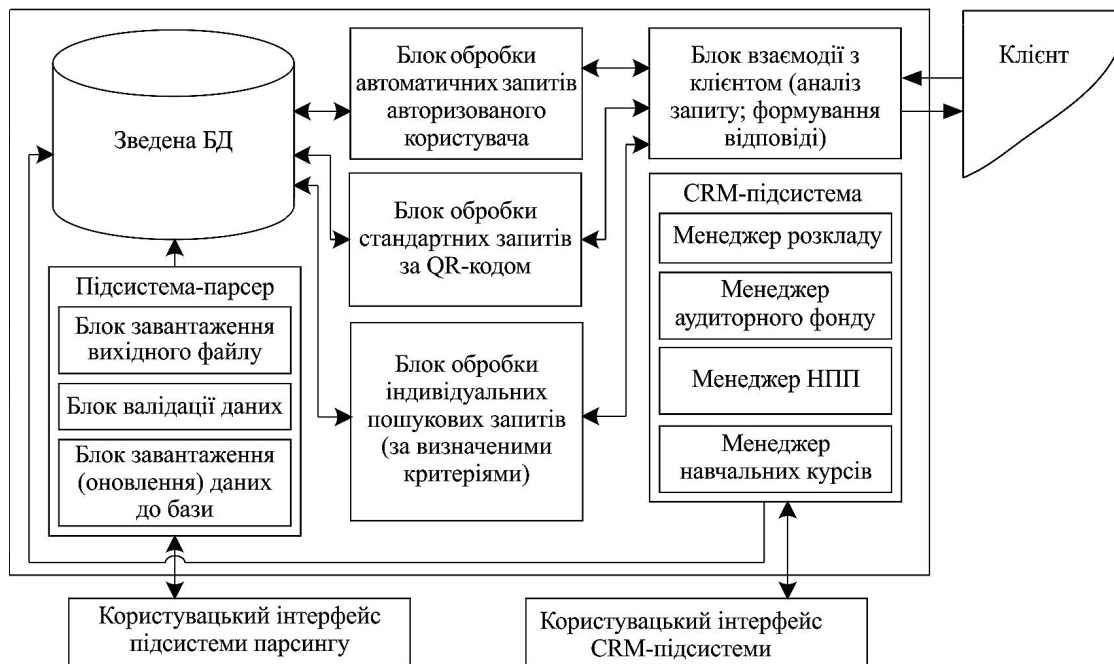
Зведена БД

Блок обробки автоматичних запитів авторизованого користувача

Блок взаємодії з клієнтом (аналіз запиту; формування відповіді)

Клієнт

Блок обробки стандартних запитів за QR-кодом

CRM-підсистема

Менеджер розкладу

Менеджер аудиторного фонду

Менеджер НПП

Менеджер навчальних курсів

Підсистема-парсер

Блок завантаження вихідного файлу

Блок валідації даних

Блок завантаження (оновлення) даних до бази

Блок обробки індивідуальних пошукових запитів (за визначеними критеріями)

Користувацький інтерфейс підсистеми парсингу

Користувацький інтерфейс CRM-підсистеми